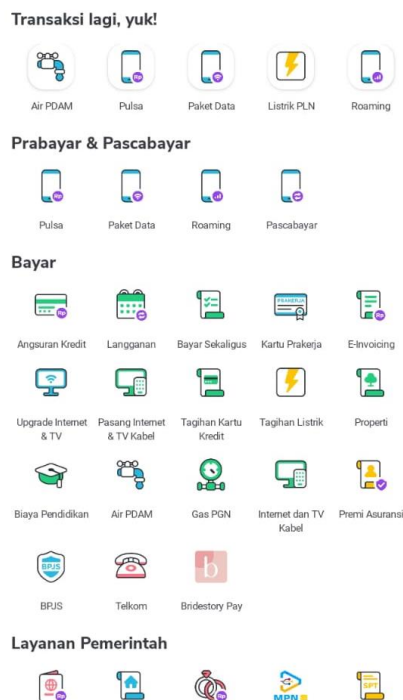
Transaksi lagi, yuk!

Air PDAM
Pulsa
Paket Data
Listrik PLN
Roaming

Prabayar & Pascabayar

Pulsa
Paket Data
Roaming
Pascabayar

Bayar

Angsuran Kredit
Langganan
Bayar Sekaligus
PRAKERJA
Kartu Prakerja
E-Invoicing

Upgrade Internet & TV
Pasang Internet & TV Kabel
Tagihan Kartu Kredit
Tagihan Listrik
Properti

Biaya Pendidikan
Air PDAM
Gas PGN
Internet dan TV Kabel
Premi Asuransi

BPJS
BPJS
Telkom
b
Bridestory Pay

Layanan Pemerintah

MPN
SPT